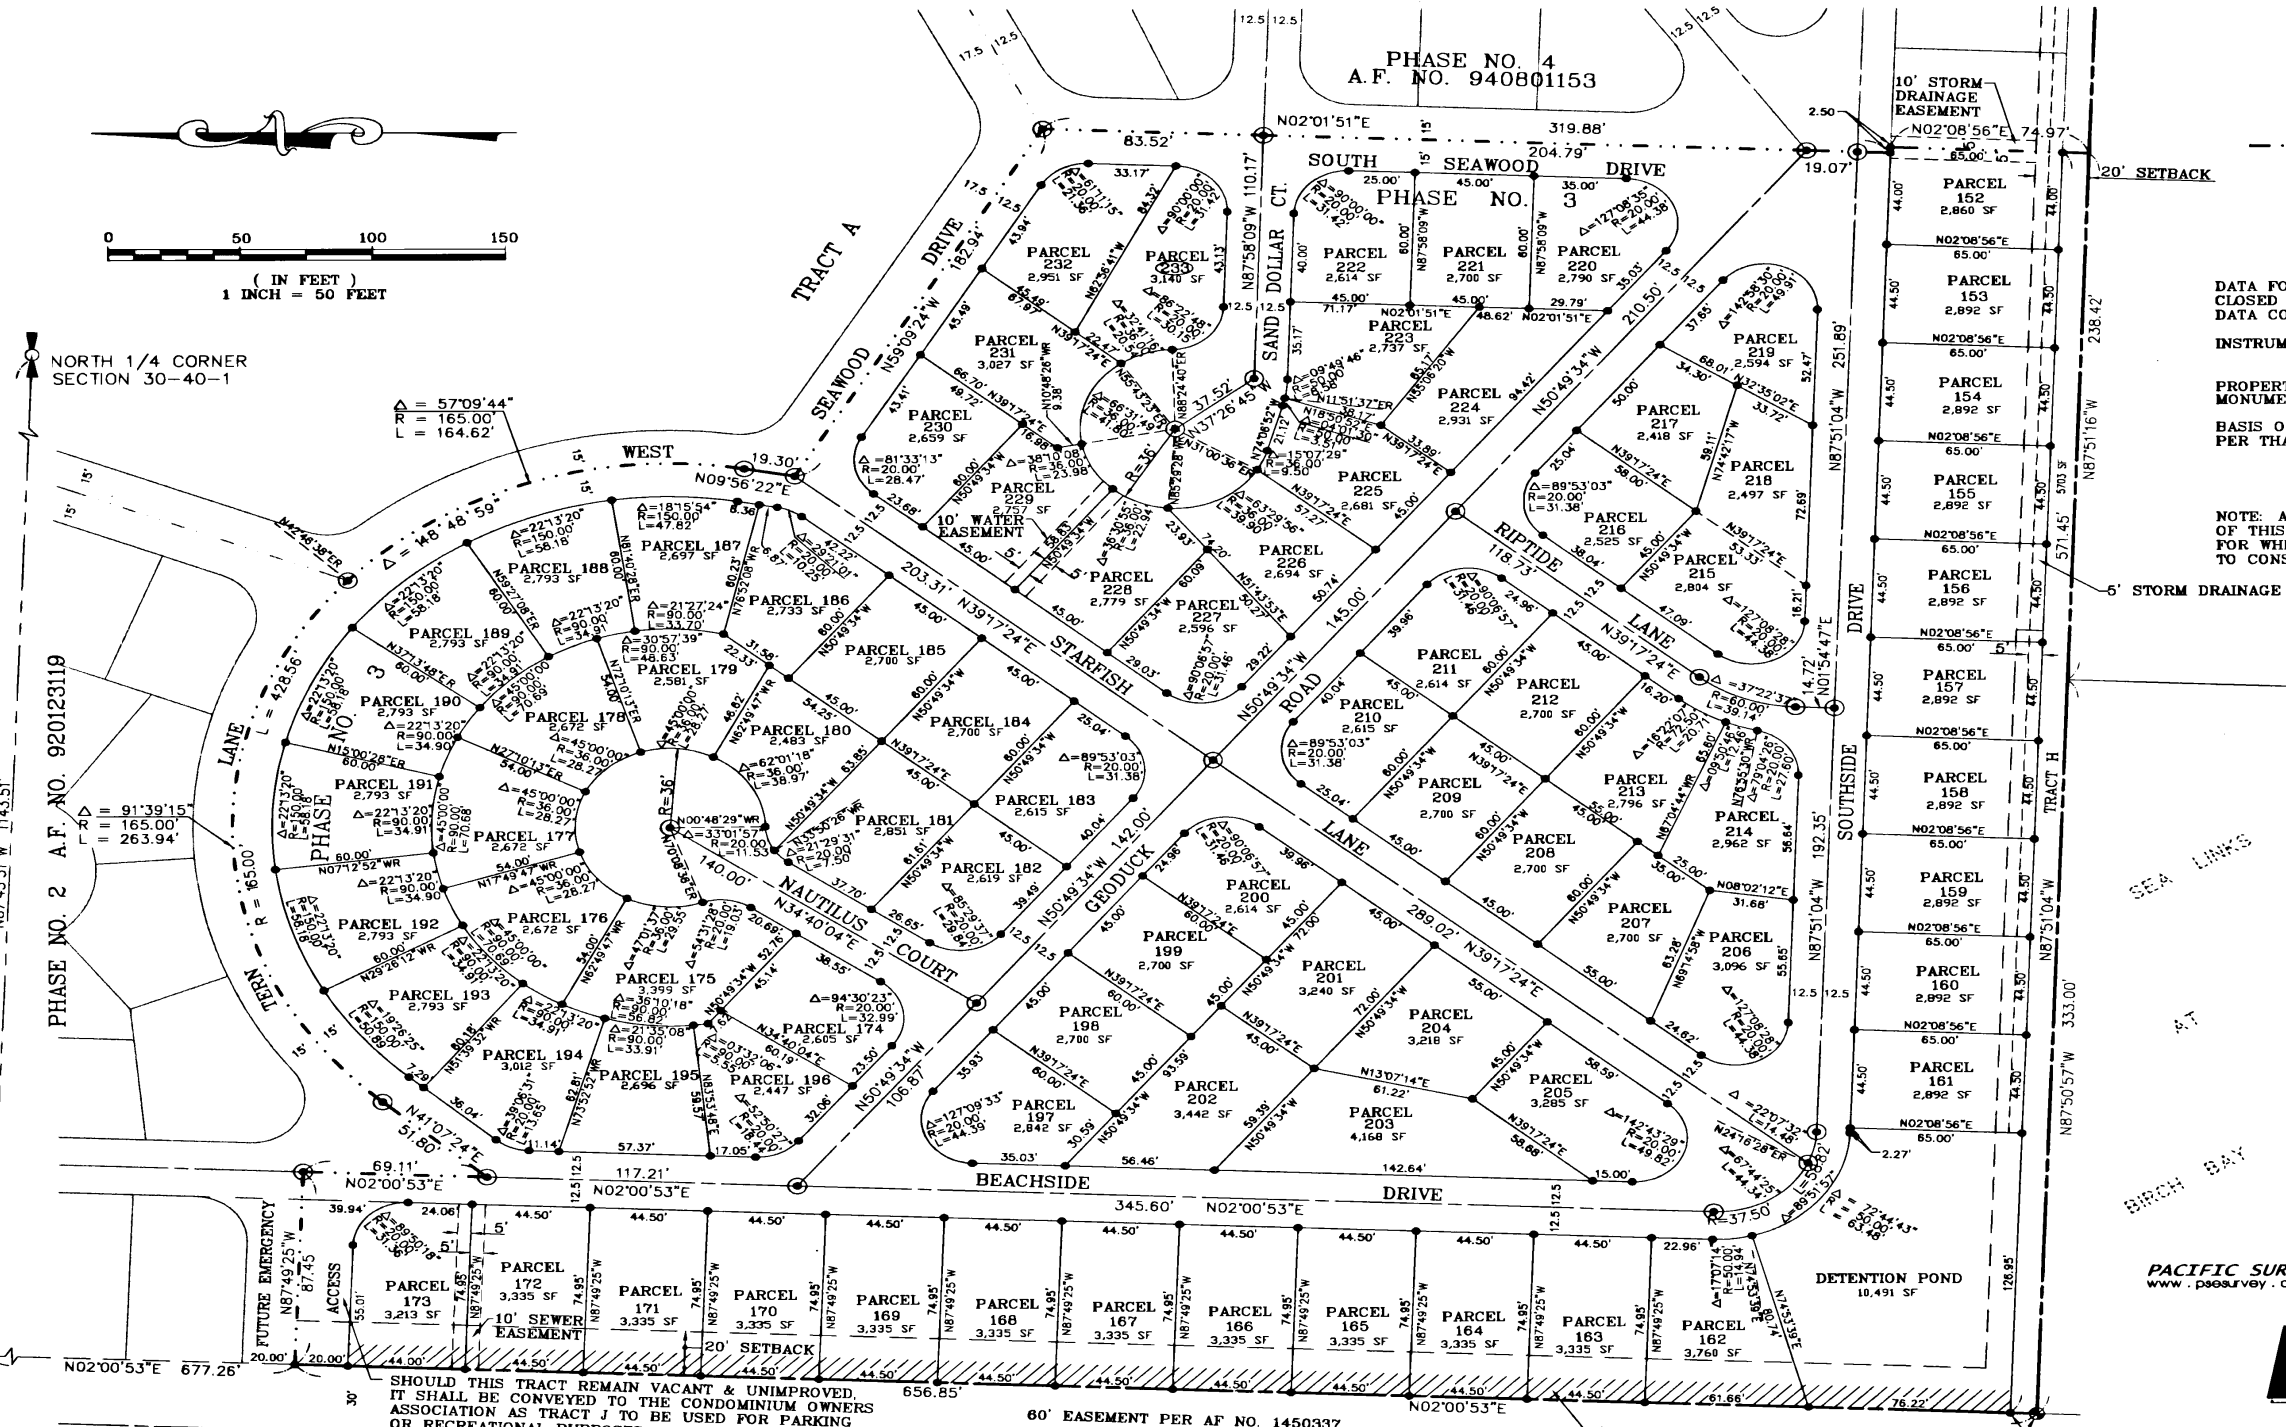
PHASE NO. 4
A.F. NO. 940801153

( IN FEET )
1 INCH = 50 FEET

0 50 100 150

NORTH 1/4 CORNER
SECTION 30-40-1

TRACT A

SEAWOOD DRIVE

SOUTH SEAWOOD DRIVE

PHASE NO. 3

SAND DOLLAR CT.

WEST

STARFISH

ROAD

RIPTIDE LANE

NAUTILUS COURT

GEODUCK

LANE

TERN LANE

PHASE NO. 3

SOUTHSIDE DRIVE

BEACHSIDE DRIVE

TRACT H

PHASE NO. 2 A.F. NO. 92012311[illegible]

$\Delta$ = 57°09'44"
R = 165.00'
L = 164.62'

$\Delta$ = 91°39'15"
R = 165.00'
L = 263.94'

$\Delta$ = 148°48'59"

PARCEL 152 2,860 SF
PARCEL 153 2,892 SF
PARCEL 154 2,892 SF
PARCEL 155 2,892 SF
PARCEL 156 2,892 SF
PARCEL 157 2,892 SF
PARCEL 158 2,892 SF
PARCEL 159 2,892 SF
PARCEL 160 2,892 SF
PARCEL 161 2,892 SF
PARCEL 162 3,760 SF
PARCEL 163 3,335 SF
PARCEL 164 3,335 SF
PARCEL 165 3,335 SF
PARCEL 166 3,335 SF
PARCEL 167 3,335 SF
PARCEL 168 3,335 SF
PARCEL 169 3,335 SF
PARCEL 170 3,335 SF
PARCEL 171 3,335 SF
PARCEL 172 3,335 SF
PARCEL 173 3,213 SF
PARCEL 174 2,605 SF
PARCEL 175 3,399 SF
PARCEL 176 2,672 SF
PARCEL 177 2,672 SF
PARCEL 178 2,672 SF
PARCEL 179 2,581 SF
PARCEL 180 2,483 SF
PARCEL 181 2,851 SF
PARCEL 182 2,619 SF
PARCEL 183 2,615 SF
PARCEL 184 2,700 SF
PARCEL 185 2,700 SF
PARCEL 186 2,733 SF
PARCEL 187 2,697 SF
PARCEL 188 2,793 SF
PARCEL 189 2,793 SF
PARCEL 190 2,793 SF
PARCEL 191 2,793 SF
PARCEL 192 2,793 SF
PARCEL 193 2,793 SF
PARCEL 194 3,012 SF
PARCEL 195 2,696 SF
PARCEL 196 2,447 SF
PARCEL 197 2,842 SF
PARCEL 198 2,700 SF
PARCEL 199 2,700 SF
PARCEL 200 2,614 SF
PARCEL 201 3,240 SF
PARCEL 202 3,442 SF
PARCEL 203 4,168 SF
PARCEL 204 3,218 SF
PARCEL 205 3,285 SF
PARCEL 206 3,096 SF
PARCEL 207 2,700 SF
PARCEL 208 2,700 SF
PARCEL 209 2,700 SF
PARCEL 210 2,615 SF
PARCEL 211 2,614 SF
PARCEL 212 2,700 SF
PARCEL 213 2,796 SF
PARCEL 214 2,962 SF
PARCEL 215 2,804 SF
PARCEL 216 2,525 SF
PARCEL 217 2,418 SF
PARCEL 218 2,497 SF
PARCEL 219 2,594 SF
PARCEL 220 2,790 SF
PARCEL 221 2,700 SF
PARCEL 222 2,614 SF
PARCEL 223 2,737 SF
PARCEL 224 2,931 SF
PARCEL 225 2,681 SF
PARCEL 226 2,694 SF
PARCEL 227 2,596 SF
PARCEL 228 2,779 SF
PARCEL 229 2,757 SF
PARCEL 230 2,659 SF
PARCEL 231 3,027 SF
PARCEL 232 2,951 SF
PARCEL 233 3,140 SF

DETENTION POND 10,491 SF

10' STORM DRAINAGE EASEMENT
20' SETBACK
10' WATER EASEMENT
10' SEWER EASEMENT
5' STORM DRAINAGE
FUTURE EMERGENCY ACCESS

N02°01'51"E 319.88'
83.52'
204.79'
N02°08'56"E 74.97'
19.07'
N87°51'04"W 251.89'
N87°51'16"W 238.42'
571.45'
N87°51'04"W 192.35'
N87°50'57"W 333.00'
N59°09'24"W 182.94'
N87°58'09"W 110.17'
N37°26'45"W 37.52'
N50°49'34"W 210.50'
N09°56'22"E 19.30'
N39°17'24"E 203.31'
N50°49'34"W 145.00'
N50°49'34"W 142.00'
N34°40'04"E 140.00'
N50°49'34"W 106.87'
N39°17'24"E 289.02'
N39°17'24"E 118.73'
N01°54'47"E 14.72'
N41°07'24"E 51.80'
N02°00'53"E 69.11'
N02°00'53"E 117.21'
N02°00'53"E 345.60'
N02°00'53"E 677.26'
N02°00'53"E
N87°49'25"W 87.45
656.85'
L = 428.56'
R = 165.00'
R=37.50'
2.50
2.27'

DATA FO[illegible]
CLOSED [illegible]
DATA CO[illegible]
INSTRUM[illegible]
PROPERT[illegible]
MONUME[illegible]
BASIS O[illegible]
PER THA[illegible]

NOTE: A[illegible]
OF THIS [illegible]
FOR WH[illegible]
TO CONS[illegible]

SEA LINKS
AT
BIRCH BAY

PACIFIC SUR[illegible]
www.psesurvey.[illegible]

SHOULD THIS TRACT REMAIN VACANT & UNIMPROVED, IT SHALL BE CONVEYED TO THE CONDOMINIUM OWNERS ASSOCIATION AS TRACT J TO BE USED FOR PARKING OR RECREATIONAL PURPOSES

60' EASEMENT PER AF NO. 1450337